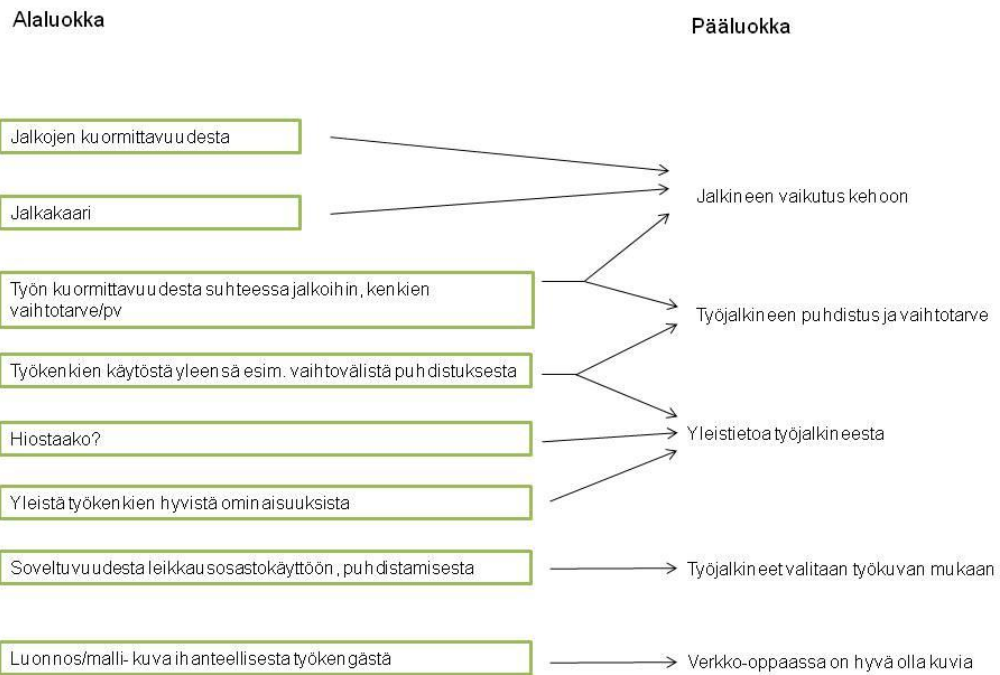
Alaluokka

Pääluokka

Jalkojen kuormittavuudesta

Jalkakaari

Jalkineen vaikutus kehoon

Työn kuormittavuudesta suhteessa jalkoihin, kenkien vaihtotarve/pv

Työjalkineen puhdistus ja vaihtotarve

Työkenkien käytöstä yleensä esim. vaihtovälistä puhdistuksesta

Hiostaako?

Yleistietoa työjalkineesta

Yleistä työkenkien hyvistä ominaisuuksista

Soveltuvuudesta leikkausosastokäyttöön, puhdistamisesta

Työjalkineet valitaan työkuvan mukaan

Luonnos/malli- kuva ihanteellisesta työkengästä

Verkko-oppaassa on hyvä olla kuvia